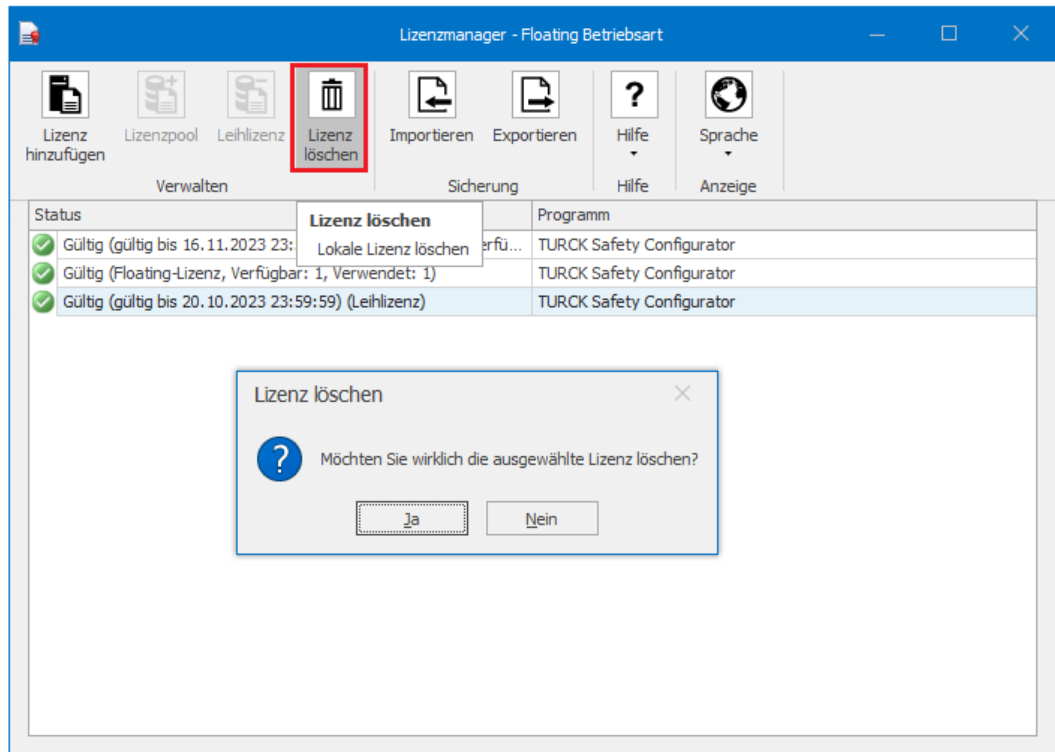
Lizenzmanager - Floating Betriebsart

Lizenz hinzufügen
Lizenzpool
Leihlizenz
Lizenz löschen
Verwalten
Importieren
Exportieren
Sicherung
Hilfe
Hilfe
Sprache
Anzeige

| Status | Programm |
|---|---|
| Gültig (gültig bis 16.11.2023 23:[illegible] erfü... | TURCK Safety Configurator |
| Gültig (Floating-Lizenz, Verfügbar: 1, Verwendet: 1) | TURCK Safety Configurator |
| Gültig (gültig bis 20.10.2023 23:59:59) (Leihlizenz) | TURCK Safety Configurator |

Lizenz löschen
Lokale Lizenz löschen

Lizenz löschen

Möchten Sie wirklich die ausgewählte Lizenz löschen?

Ja
Nein